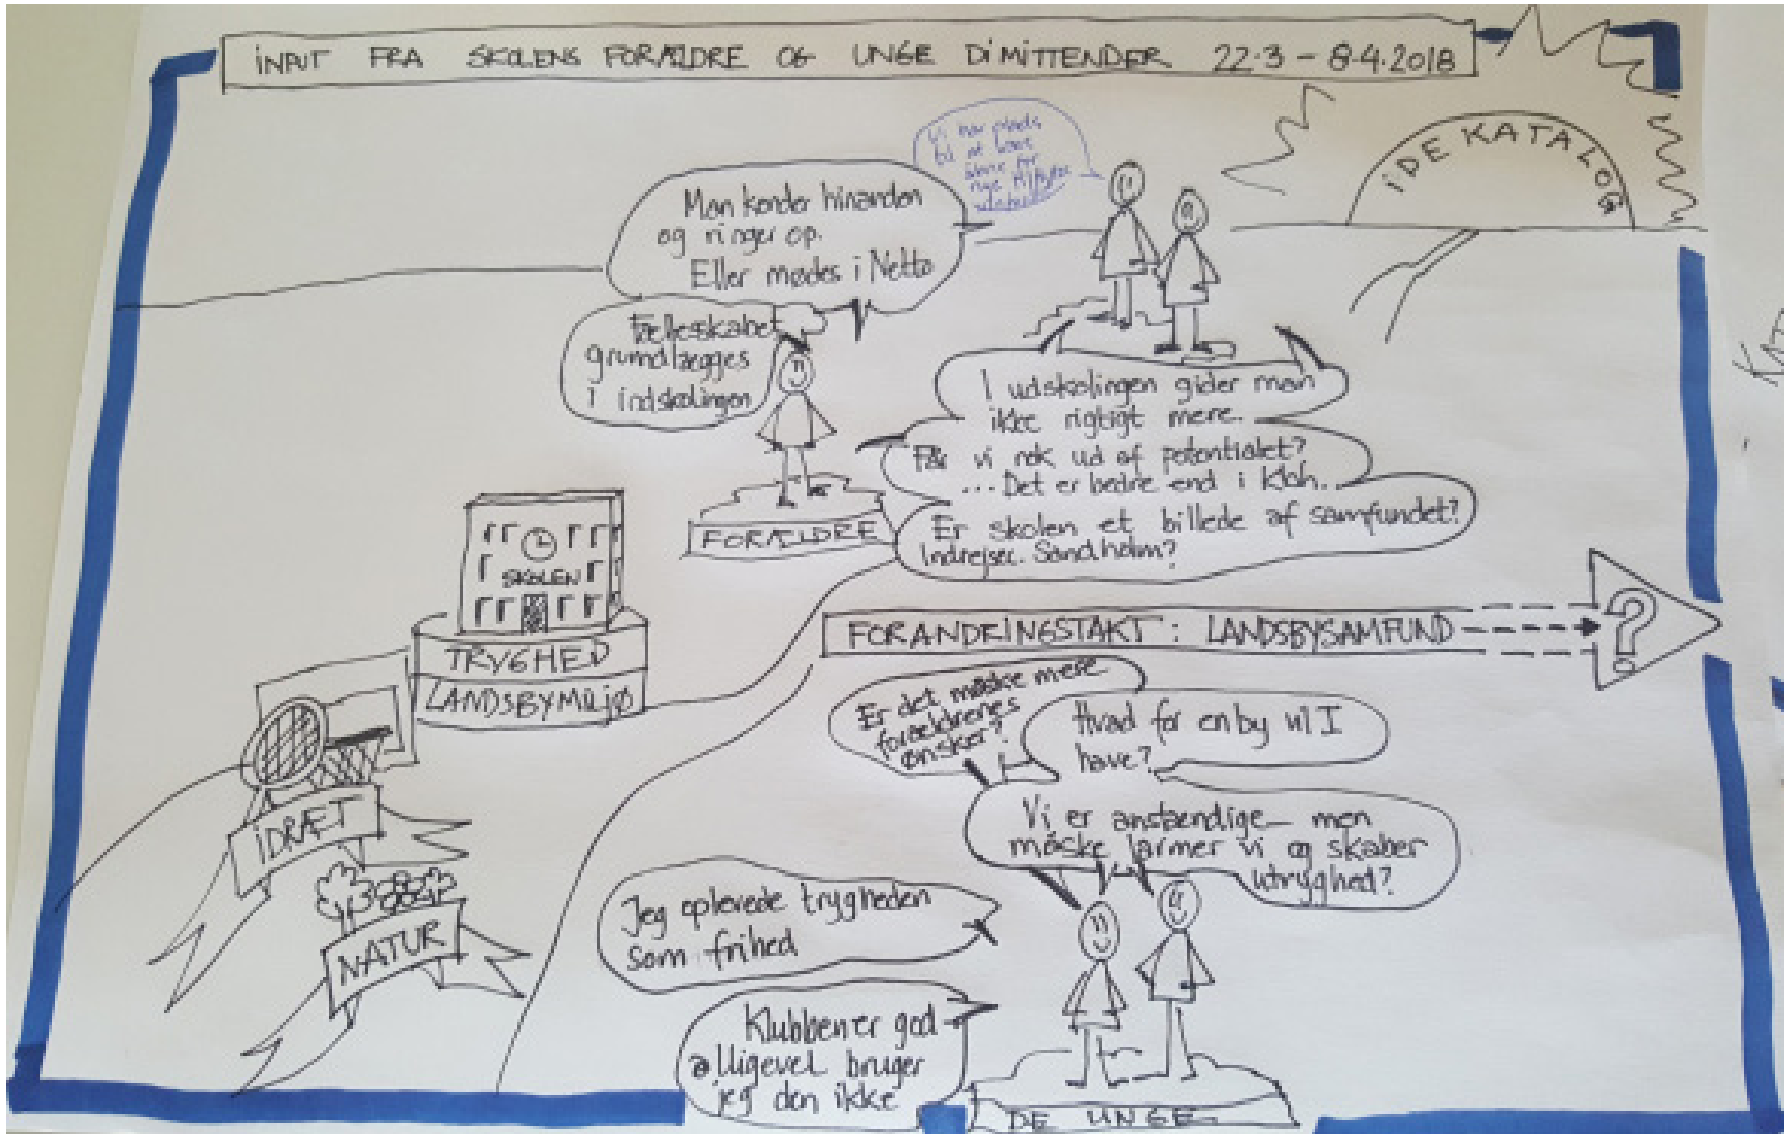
INPUT FRA SKOLENS FORÆLDRE OG UNGE DIMITTENDER 22.3 - 8.4.2018

IDE KATALOG

Vi har plads til at lave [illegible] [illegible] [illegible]

Man kender hinanden og ringer op. Eller mødes i Netto

Fællesskabet grundlægges i indskolingen

I udskolingen gider man ikke rigtigt mere.

Får vi nok ud af potentialet? ... Det er bedre end i Kbh.

Er skolen et billede af samfundet? Indrejser. Sandholm?

FORÆLDRE

SKOLEN

TRYGHED

LANDSBYMILJØ

IDRÆT

NATUR

FORANDRINGSTAKT : LANDSBYSAMFUND

?

Er det måske mere forældrenes ønsker?

Hvad for en by vil I have?

Vi er anstændige - men måske larmer vi og skaber utryghed?

Jeg oplevede trygheden som frihed

Klubben er god alligevel bruger jeg den ikke

DE UNGE